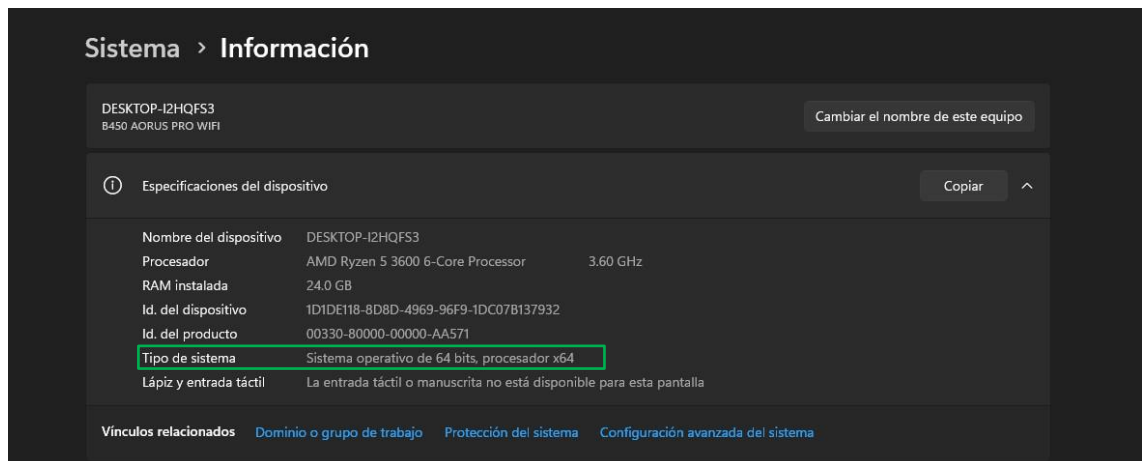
Sistema › Información

DESKTOP-I2HQFS3
B450 AORUS PRO WIFI

Cambiar el nombre de este equipo

Especificaciones del dispositivo

Copiar

| | |
|---|---|
| Nombre del dispositivo | DESKTOP-I2HQFS3 |
| Procesador | AMD Ryzen 5 3600 6-Core Processor 3.60 GHz |
| RAM instalada | 24.0 GB |
| Id. del dispositivo | 1D1DE118-8D8D-4969-96F9-1DC07B137932 |
| Id. del producto | 00330-80000-00000-AA571 |
| Tipo de sistema | Sistema operativo de 64 bits, procesador x64 |
| Lápiz y entrada táctil | La entrada táctil o manuscrita no está disponible para esta pantalla |

Vínculos relacionados Dominio o grupo de trabajo Protección del sistema Configuración avanzada del sistema